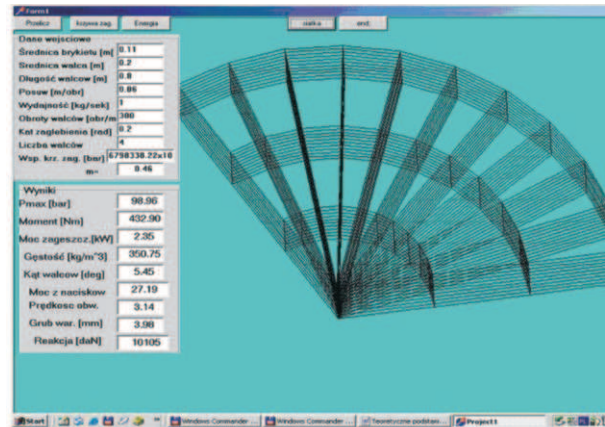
Form1

Przelicz | krzywa zag. | Energia | siatka | end

Dane wejsciowe
Średnica brykietu [m] 0.11
Średnica walca [m] 0.2
Długość walców [m] 0.8
Posuw [m/obr] 0.86
Wydajność [kg/sek] 1
Obroty walców [obr/m] 300
Kąt zagłębienia [rad] 0.2
Liczba walców 4
Wsp. krz. zag. [bar] 6758338.22x10
m= 0.46

Wyniki
Pmax [bar] 98.96
Moment [Nm] 432.90
Moc zageszcz.[kW] 2.35
Gęstość [kg/m^3] 350.75
Kąt walcow [deg] 5.45
Moc z nacisków 27.19
Prędkosc obw. 3.14
Grub war. [mm] 3.98
Reakcja [daN] 10105

Start | Windows Commander | Windows Commander | Teoretyczne podstaw... | Project1